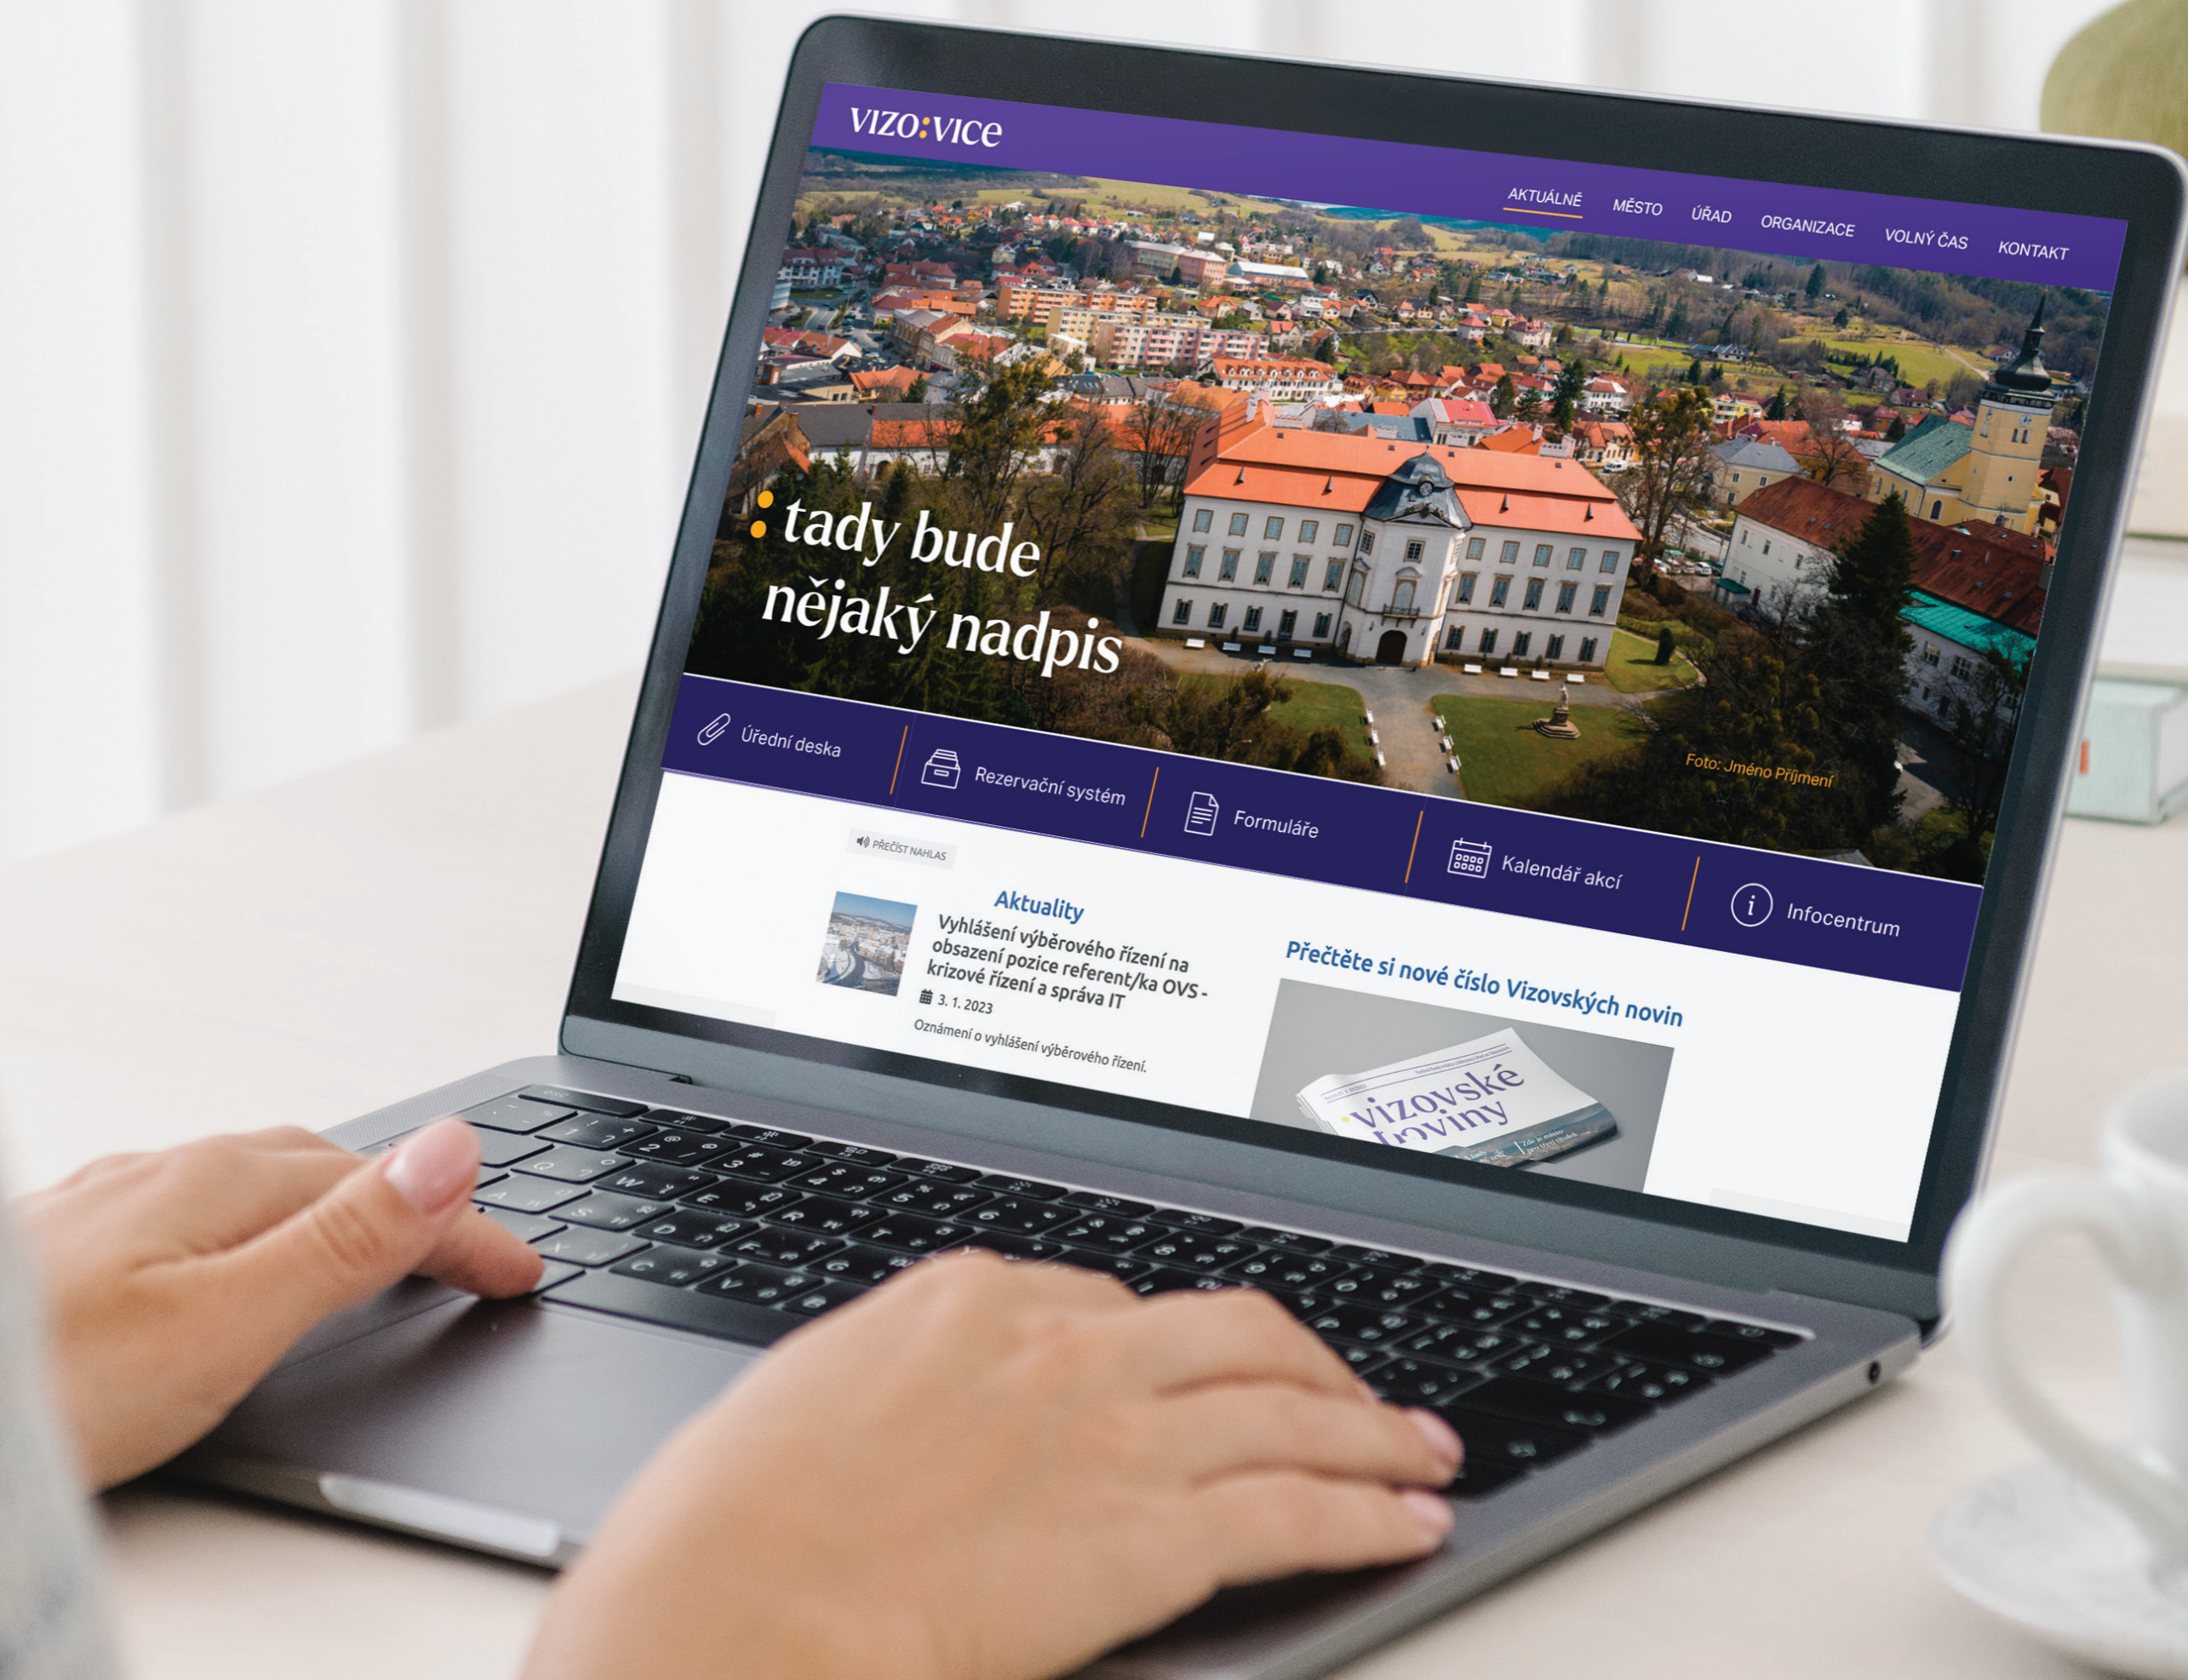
vizo:vice

AKTUÁLNĚ MĚSTO ÚŘAD ORGANIZACE VOLNÝ ČAS KONTAKT

: tady bude nějaký nadpis

Foto: Jméno Příjmení

Úřední deska
Rezervační systém
Formuláře
Kalendář akcí
Infocentrum

PŘEČÍST NAHLAS

Aktuality

Vyhlášení výběrového řízení na obsazení pozice referent/ka OVS - krizové řízení a správa IT

3. 1. 2023

Oznámení o vyhlášení výběrového řízení.

Přečtěte si nové číslo Vizovských novin

vizovské noviny